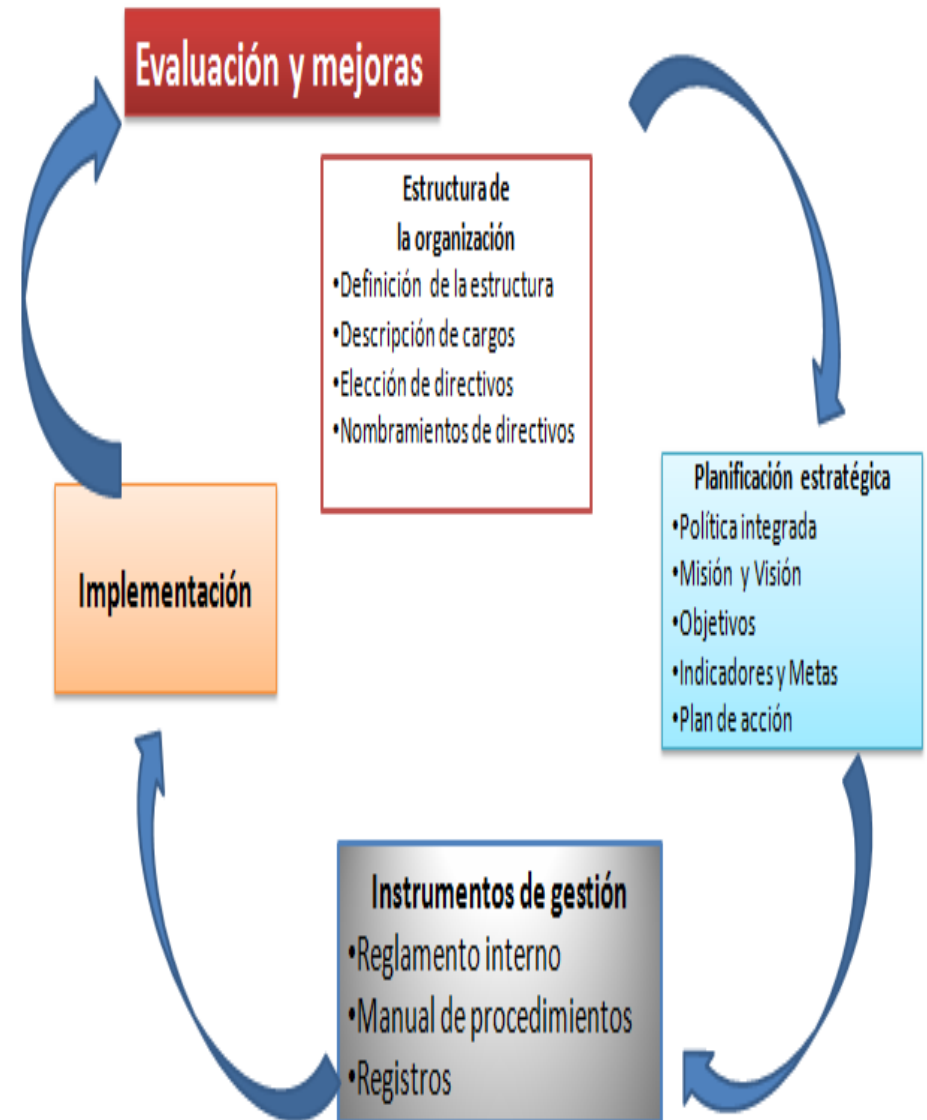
Evaluación y mejoras

Estructura de la organización
•Definición de la estructura
•Descripción de cargos
•Elección de directivos
•Nombramientos de directivos

Planificación estratégica
•Política integrada
•Misión y Visión
•Objetivos
•Indicadores y Metas
•Plan de acción

Instrumentos de gestión
•Reglamento interno
•Manual de procedimientos
•Registros

Implementación